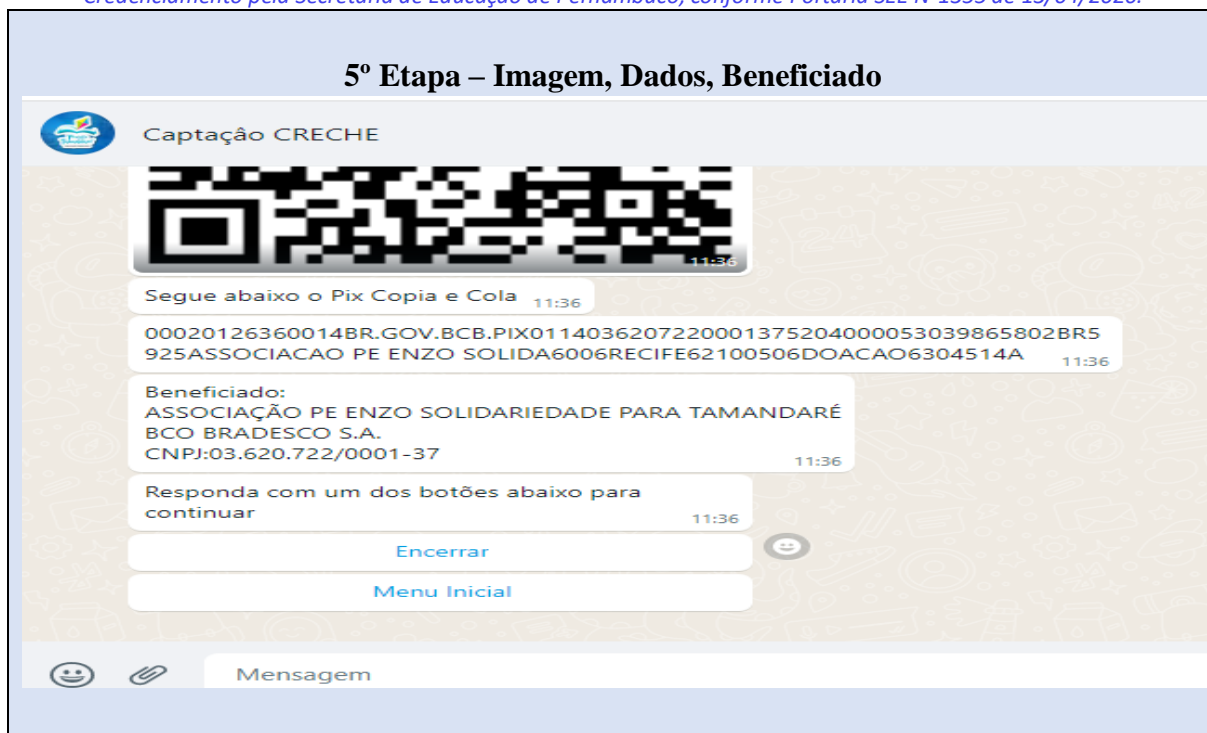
Credenciamento pela Secretaria de Educação de Pernambuco, conforme Portaria SEE Nº 1353 de 15/04/2020.

5º Etapa – Imagem, Dados, Beneficiado

Captaçâo CRECHE

11:36

Segue abaixo o Pix Copia e Cola 11:36

00020126360014BR.GOV.BCB.PIX0114036207220001375204000053039865802BR5925ASSOCIACAO PE ENZO SOLIDA6006RECIFE62100506DOACAO6304514A 11:36

Beneficiado:
ASSOCIAÇÃO PE ENZO SOLIDARIEDADE PARA TAMANDARÉ
BCO BRADESCO S.A.
CNPJ:03.620.722/0001-37 11:36

Responda com um dos botões abaixo para continuar 11:36

Encerrar

Menu Inicial

Mensagem